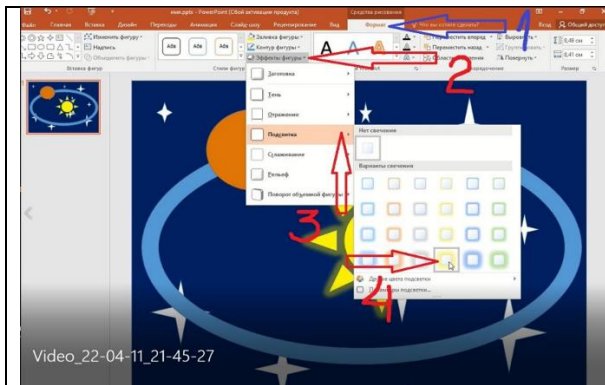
мир.pptx - PowerPoint (Сбой активации продукта)
Средства рисования
Файл Главная Вставка Дизайн Переходы Анимация Слайд-шоу Рецензирование Вид Формат Что вы хотите сделать?
Вход Общий доступ
Изменить фигуру
Надпись
Объединить фигуры
Вставка фигур
Abc Abc Abc
Стили фигур
Заливка фигуры
Контур фигуры
Эффекты фигуры
Переместить вперед
Переместить назад
Область выделения
Выровнять
Группировать
Повернуть
Упорядочение
0,48 см
0,47 см
Размер
1
2
Заготовка
Тень
Отражение
Подсветка
Сглаживание
Рельеф
Поворот объемной фигуры
Нет свечения
Варианты свечения
Другие цвета подсветки
Параметры подсветки...
3
4
Video_22-04-11_21-45-27